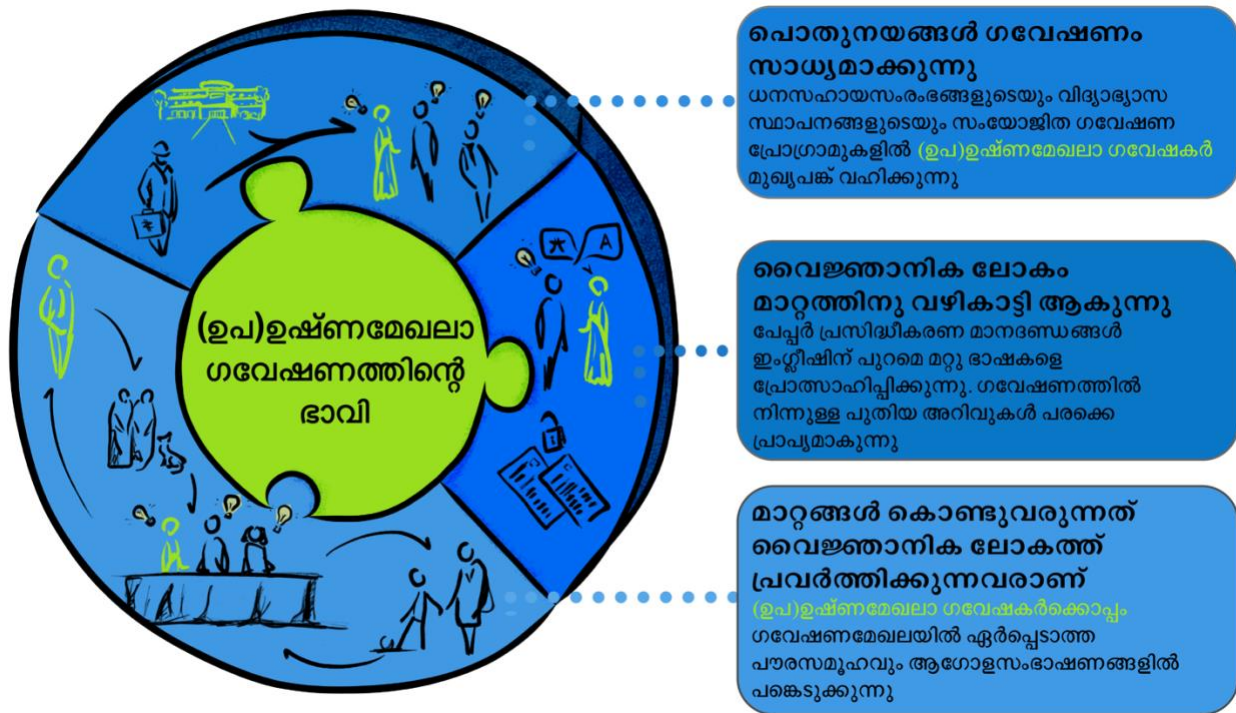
(ഉപ)ഉഷ്ണമേഖലാ ഗവേഷണത്തിന്റെ ഭാവി

പൊതുനയങ്ങൾ ഗവേഷണം സാധ്യമാക്കുന്നു

ധനസഹായസംരംഭങ്ങളുടെയും വിദ്യാഭ്യാസ സ്ഥാപനങ്ങളുടെയും സംയോജിത ഗവേഷണ പ്രോഗ്രാമുകളിൽ (ഉപ)ഉഷ്ണമേഖലാ ഗവേഷകർ മുഖ്യപങ്ക് വഹിക്കുന്നു

വൈജ്ഞാനിക ലോകം മാറ്റത്തിനു വഴികാട്ടി ആകുന്നു

പേപ്പർ പ്രസിദ്ധീകരണ മാനദണ്ഡങ്ങൾ ഇംഗ്ലീഷിന് പുറമെ മറ്റു ഭാഷകളെ പ്രോത്സാഹിപ്പിക്കുന്നു. ഗവേഷണത്തിൽ നിന്നുള്ള പുതിയ അറിവുകൾ പരക്കെ പ്രാപ്യമാകുന്നു

മാറ്റങ്ങൾ കൊണ്ടുവരുന്നത് വൈജ്ഞാനിക ലോകത്ത് പ്രവർത്തിക്കുന്നവരാണ്

(ഉപ)ഉഷ്ണമേഖലാ ഗവേഷകർക്കൊപ്പം ഗവേഷണമേഖലയിൽ ഏർപ്പെടാത്ത പൗരസമൂഹവും ആഗോളസംഭാഷണങ്ങളിൽ പങ്കെടുക്കുന്നു